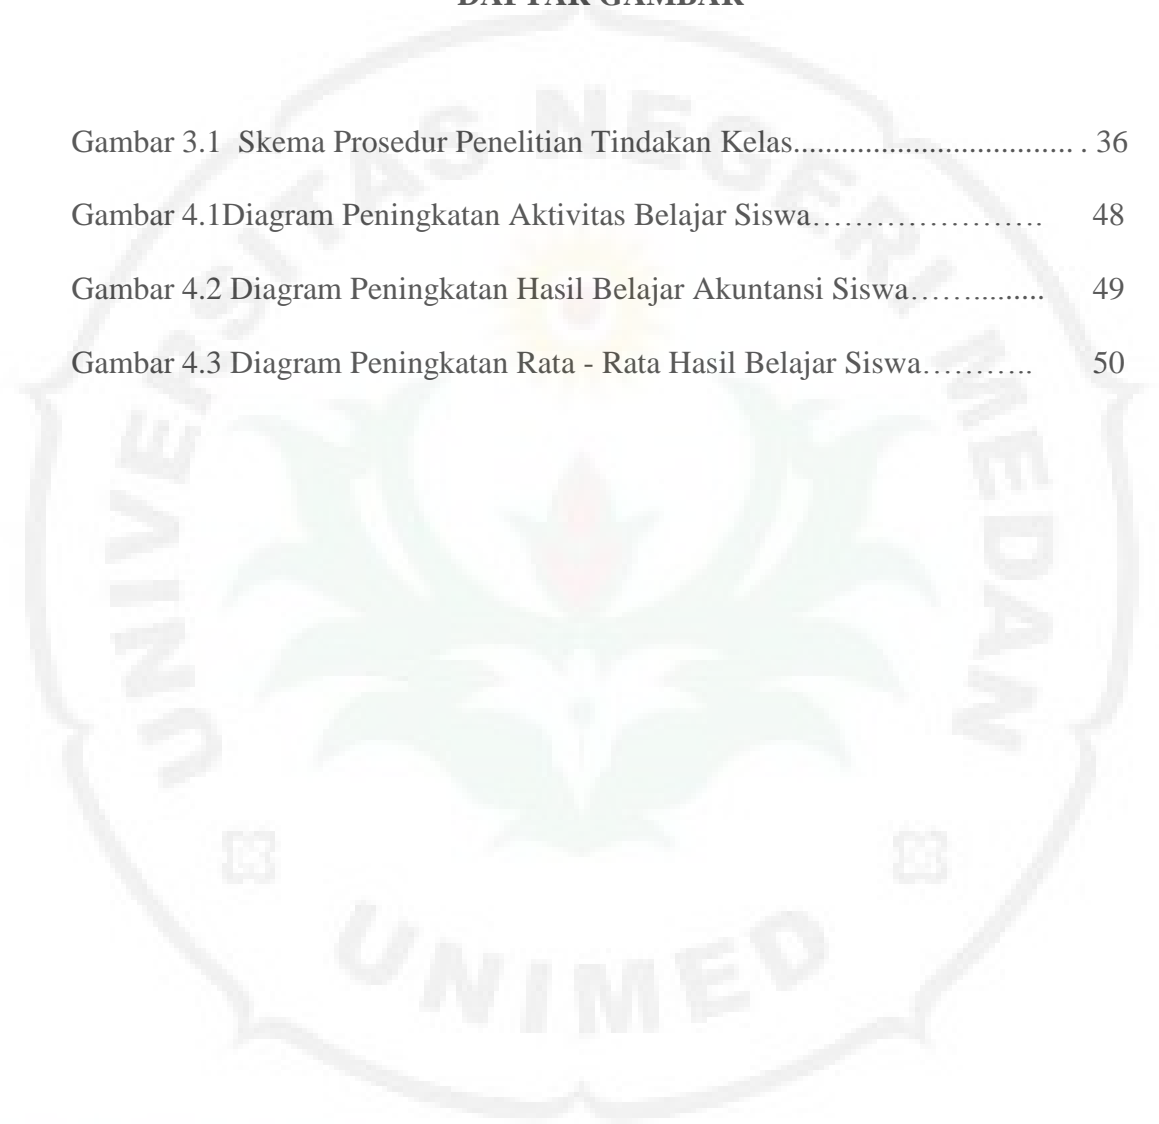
DAFTAR GAMBAR

Gambar 3.1 Skema Prosedur Penelitian Tindakan Kelas.................................. 36

Gambar 4.1Diagram Peningkatan Aktivitas Belajar Siswa……………………. 48

Gambar 4.2 Diagram Peningkatan Hasil Belajar Akuntansi Siswa……......... 49

Gambar 4.3 Diagram Peningkatan Rata - Rata Hasil Belajar Siswa……….. 50

UNIVERSITAS NEGERI MEDAN

UNIMED